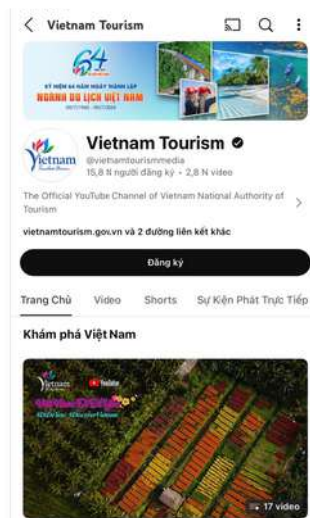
Vietnam Tourism

64

KỶ NIỆM 64 NĂM NGÀY THÀNH LẬP NGÀNH DU LỊCH VIỆT NAM

Vietnam

Vietnam Tourism

@vietnamtourismmedia

15,8 N người đăng ký • 2,8 N video

The Official YouTube Channel of Vietnam National Authority of Tourism

vietnamtourism.gov.vn và 2 đường liên kết khác

Đăng ký

Trang Chủ Video Shorts Sự Kiện Phát Trực Tiếp

Khám phá Việt Nam

Vietnam YouTube

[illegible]

17 video